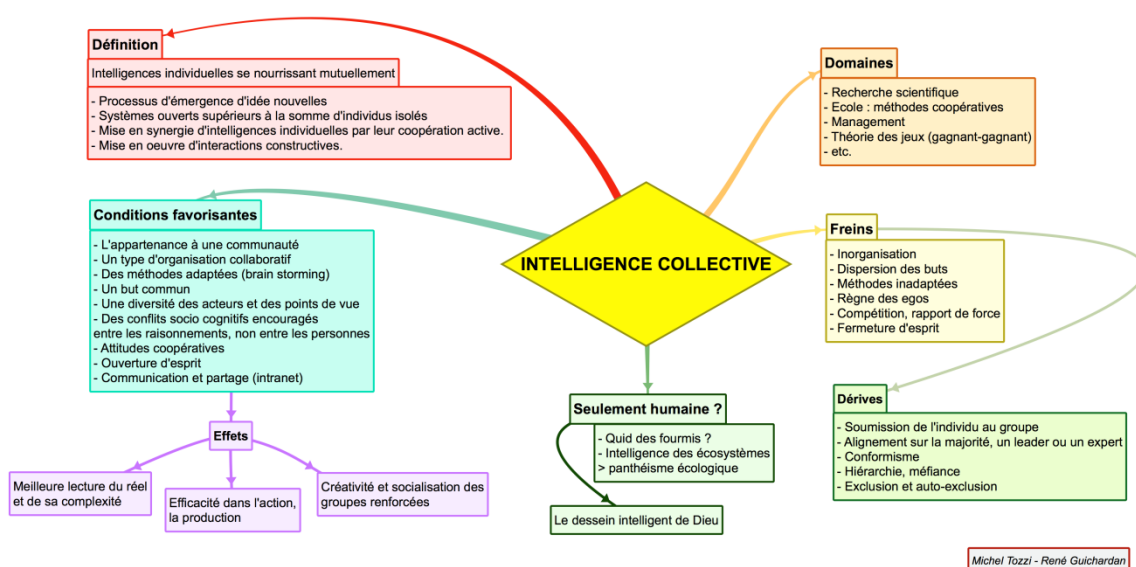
INTELLIGENCE COLLECTIVE

Définition

Intelligences individuelles se nourrissant mutuellement

- Processus d'émergence d'idée nouvelles
- Systèmes ouverts supérieurs à la somme d'individus isolés
- Mise en synergie d'intelligences individuelles par leur coopération active.
- Mise en oeuvre d'interactions constructives.

Domaines

- Recherche scientifique
- Ecole : méthodes coopératives
- Management
- Théorie des jeux (gagnant-gagnant)
- etc.

Conditions favorisantes

- L'appartenance à une communauté
- Un type d'organisation collaboratif
- Des méthodes adaptées (brain storming)
- Un but commun
- Une diversité des acteurs et des points de vue
- Des conflits socio cognitifs encouragés entre les raisonnements, non entre les personnes
- Attitudes coopératives
- Ouverture d'esprit
- Communication et partage (intranet)

Freins

- Inorganisation
- Dispersion des buts
- Méthodes inadaptées
- Règne des egos
- Compétition, rapport de force
- Fermeture d'esprit

Effets

Meilleure lecture du réel et de sa complexité

Efficacité dans l'action, la production

Créativité et socialisation des groupes renforcées

Seulement humaine ?

- Quid des fourmis ?
- Intelligence des écosystèmes
> panthéisme écologique

Le dessein intelligent de Dieu

Dérives

- Soumission de l'individu au groupe
- Alignement sur la majorité, un leader ou un expert
- Conformisme
- Hiérarchie, méfiance
- Exclusion et auto-exclusion

Michel Tozzi - René Guichardan